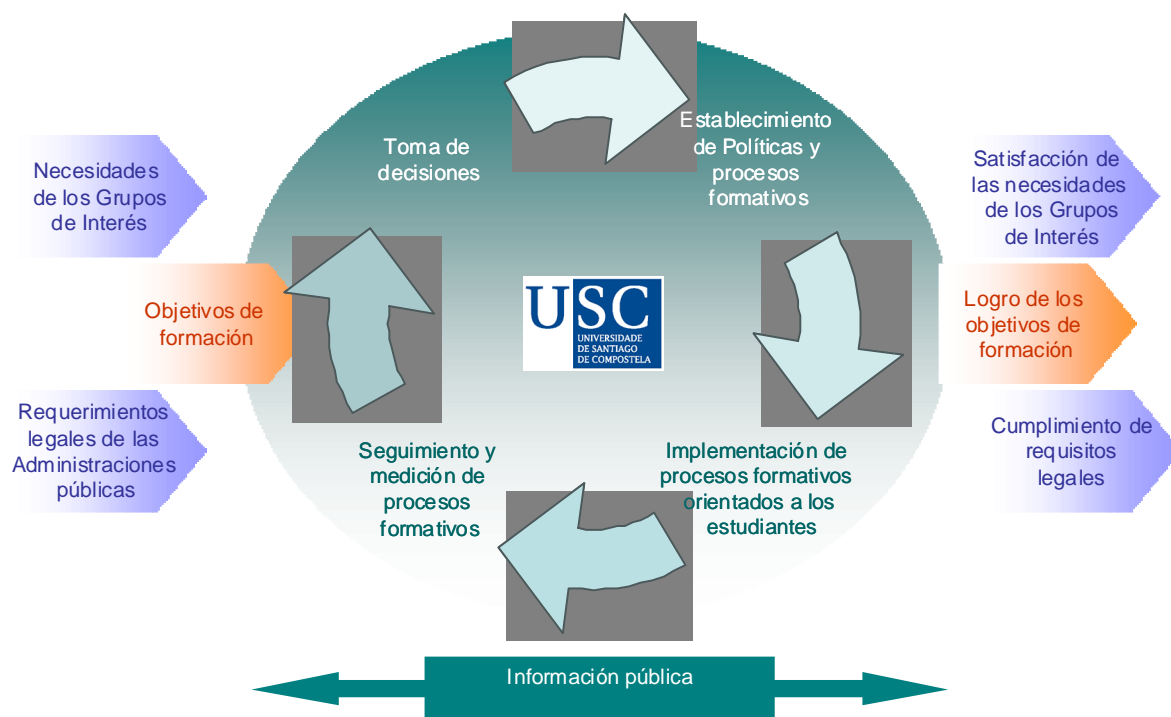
Necesidades de los Grupos de Interés

Objetivos de formación

Requerimientos legales de las Administraciones públicas

Toma de decisiones

Establecimiento de Políticas y procesos formativos

USC
UNIVERSIDADE DE SANTIAGO DE COMPOSTELA

Seguimiento y medición de procesos formativos

Implementación de procesos formativos orientados a los estudiantes

Satisfacción de las necesidades de los Grupos de Interés

Logro de los objetivos de formación

Cumplimiento de requisitos legales

Información pública